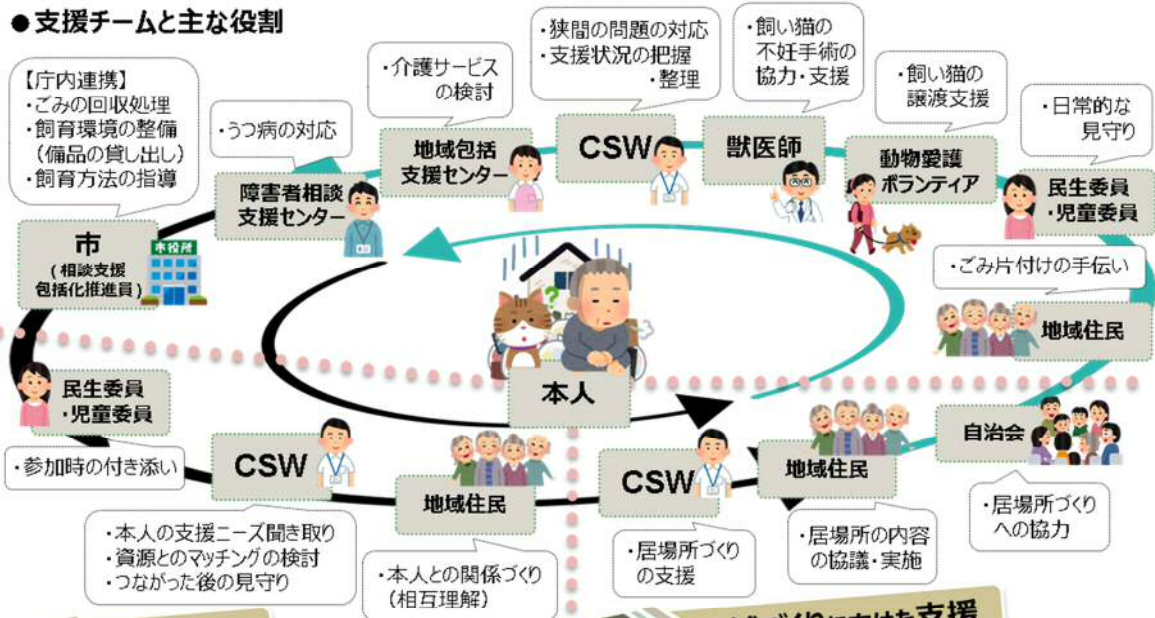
●支援チームと主な役割

【庁内連携】
・ごみの回収処理
・飼育環境の整備（備品の貸し出し）
・飼育方法の指導

市
（相談支援包括化推進員）

市役所

・うつ病の対応

障害者相談支援センター

・介護サービスの検討

地域包括支援センター

・狭間の問題の対応
・支援状況の把握・整理

CSW

・飼い猫の不妊手術の協力・支援

獣医師

・飼い猫の譲渡支援

動物愛護ボランティア

・日常的な見守り

民生委員・児童委員

・ごみ片付けの手伝い

地域住民

本人

民生委員・児童委員

・参加時の付き添い

CSW

・本人の支援ニーズ聞き取り
・資源とのマッチングの検討
・つながった後の見守り

地域住民

・本人との関係づくり（相互理解）

CSW

・居場所づくりの支援

地域住民

・居場所の内容の協議・実施

自治会

・居場所づくりへの協力

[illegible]づくりに向けた支援